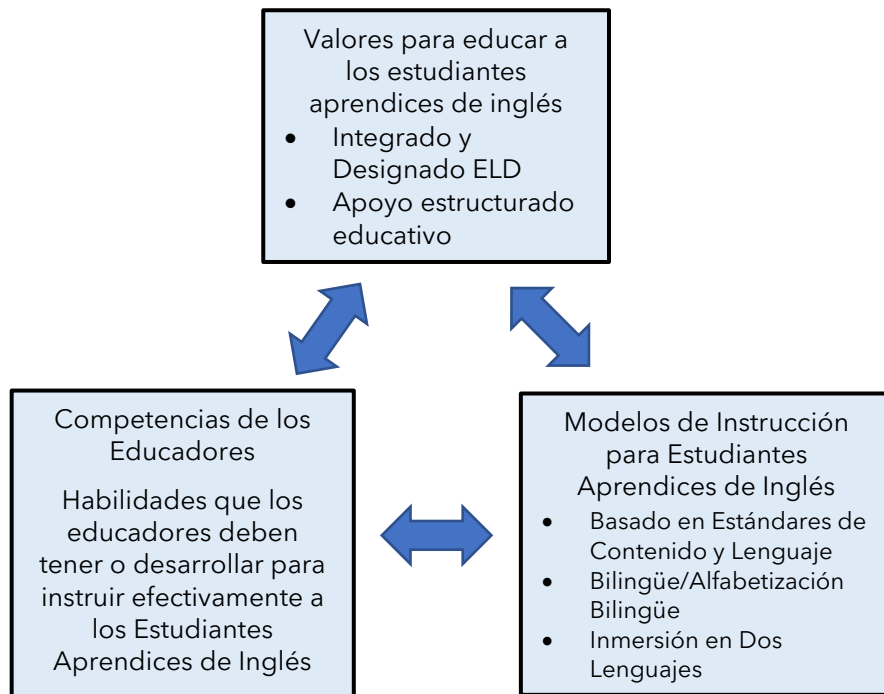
Valores para educar a los estudiantes aprendices de inglés

- Integrado y Designado ELD
- Apoyo estructurado educativo

Competencias de los Educadores

Habilidades que los educadores deben tener o desarrollar para instruir efectivamente a los Estudiantes Aprendices de Inglés

Modelos de Instrucción para Estudiantes Aprendices de Inglés

- Basado en Estándares de Contenido y Lenguaje
- Bilingüe/Alfabetización Bilingüe
- Inmersión en Dos Lenguajes